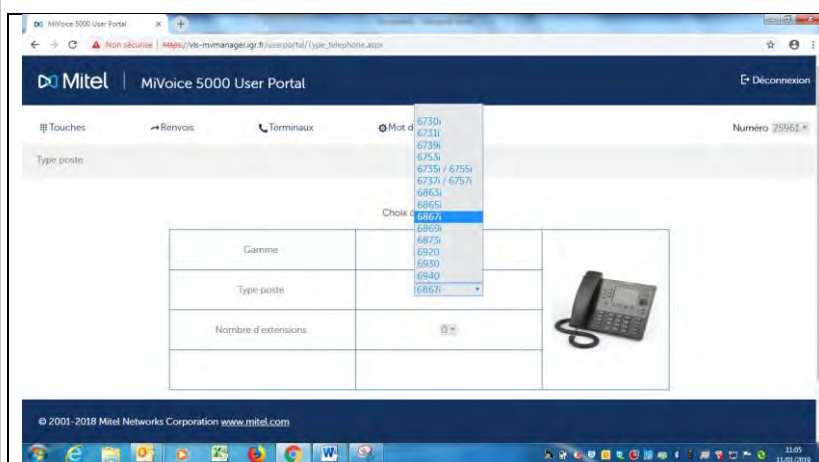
MiVoice 5000 User Portal

Non sécurisé | https://vis-mvmanager.igr.fr/userportal/Type_telephone.aspx

Mitel | MiVoice 5000 User Portal

Déconnexion

Touches
Renvois
Terminaux
Mot d

Numéro 25961

Type poste

6730i
6731i
6739i
6753i
6735i / 6755i
6737i / 6757i
6863i
6865i
6867i
6869i
6873i
6920
6930
6940

Choix d

| Gamme | |
|---|---|
| Type poste | 6867i |
| Nombre d'extensions | 0 |
| | |

© 2001-2018 Mitel Networks Corporation www.mitel.com

11:05
11/01/2019